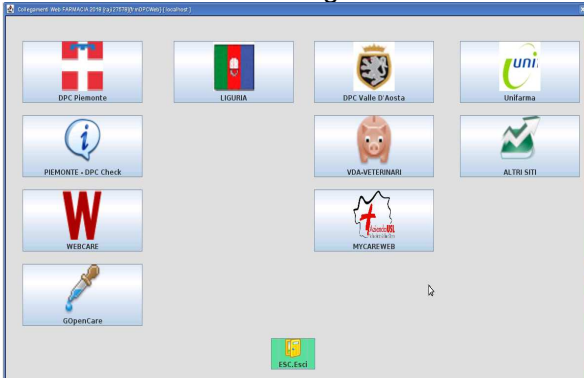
Collegamenti Web FARMACIA 2018 [rp127878][mOPOWeb] [ localhost ]

DPC Piemonte

LIGURIA

DPC Valle D'Aosta

uni

Unifarma

PIEMONTE - DPC Check

VDA-VETERINARI

ALTRI SITI

W

WEBCARE

MYCAREWEB

GOpenCare

ESC.Esci